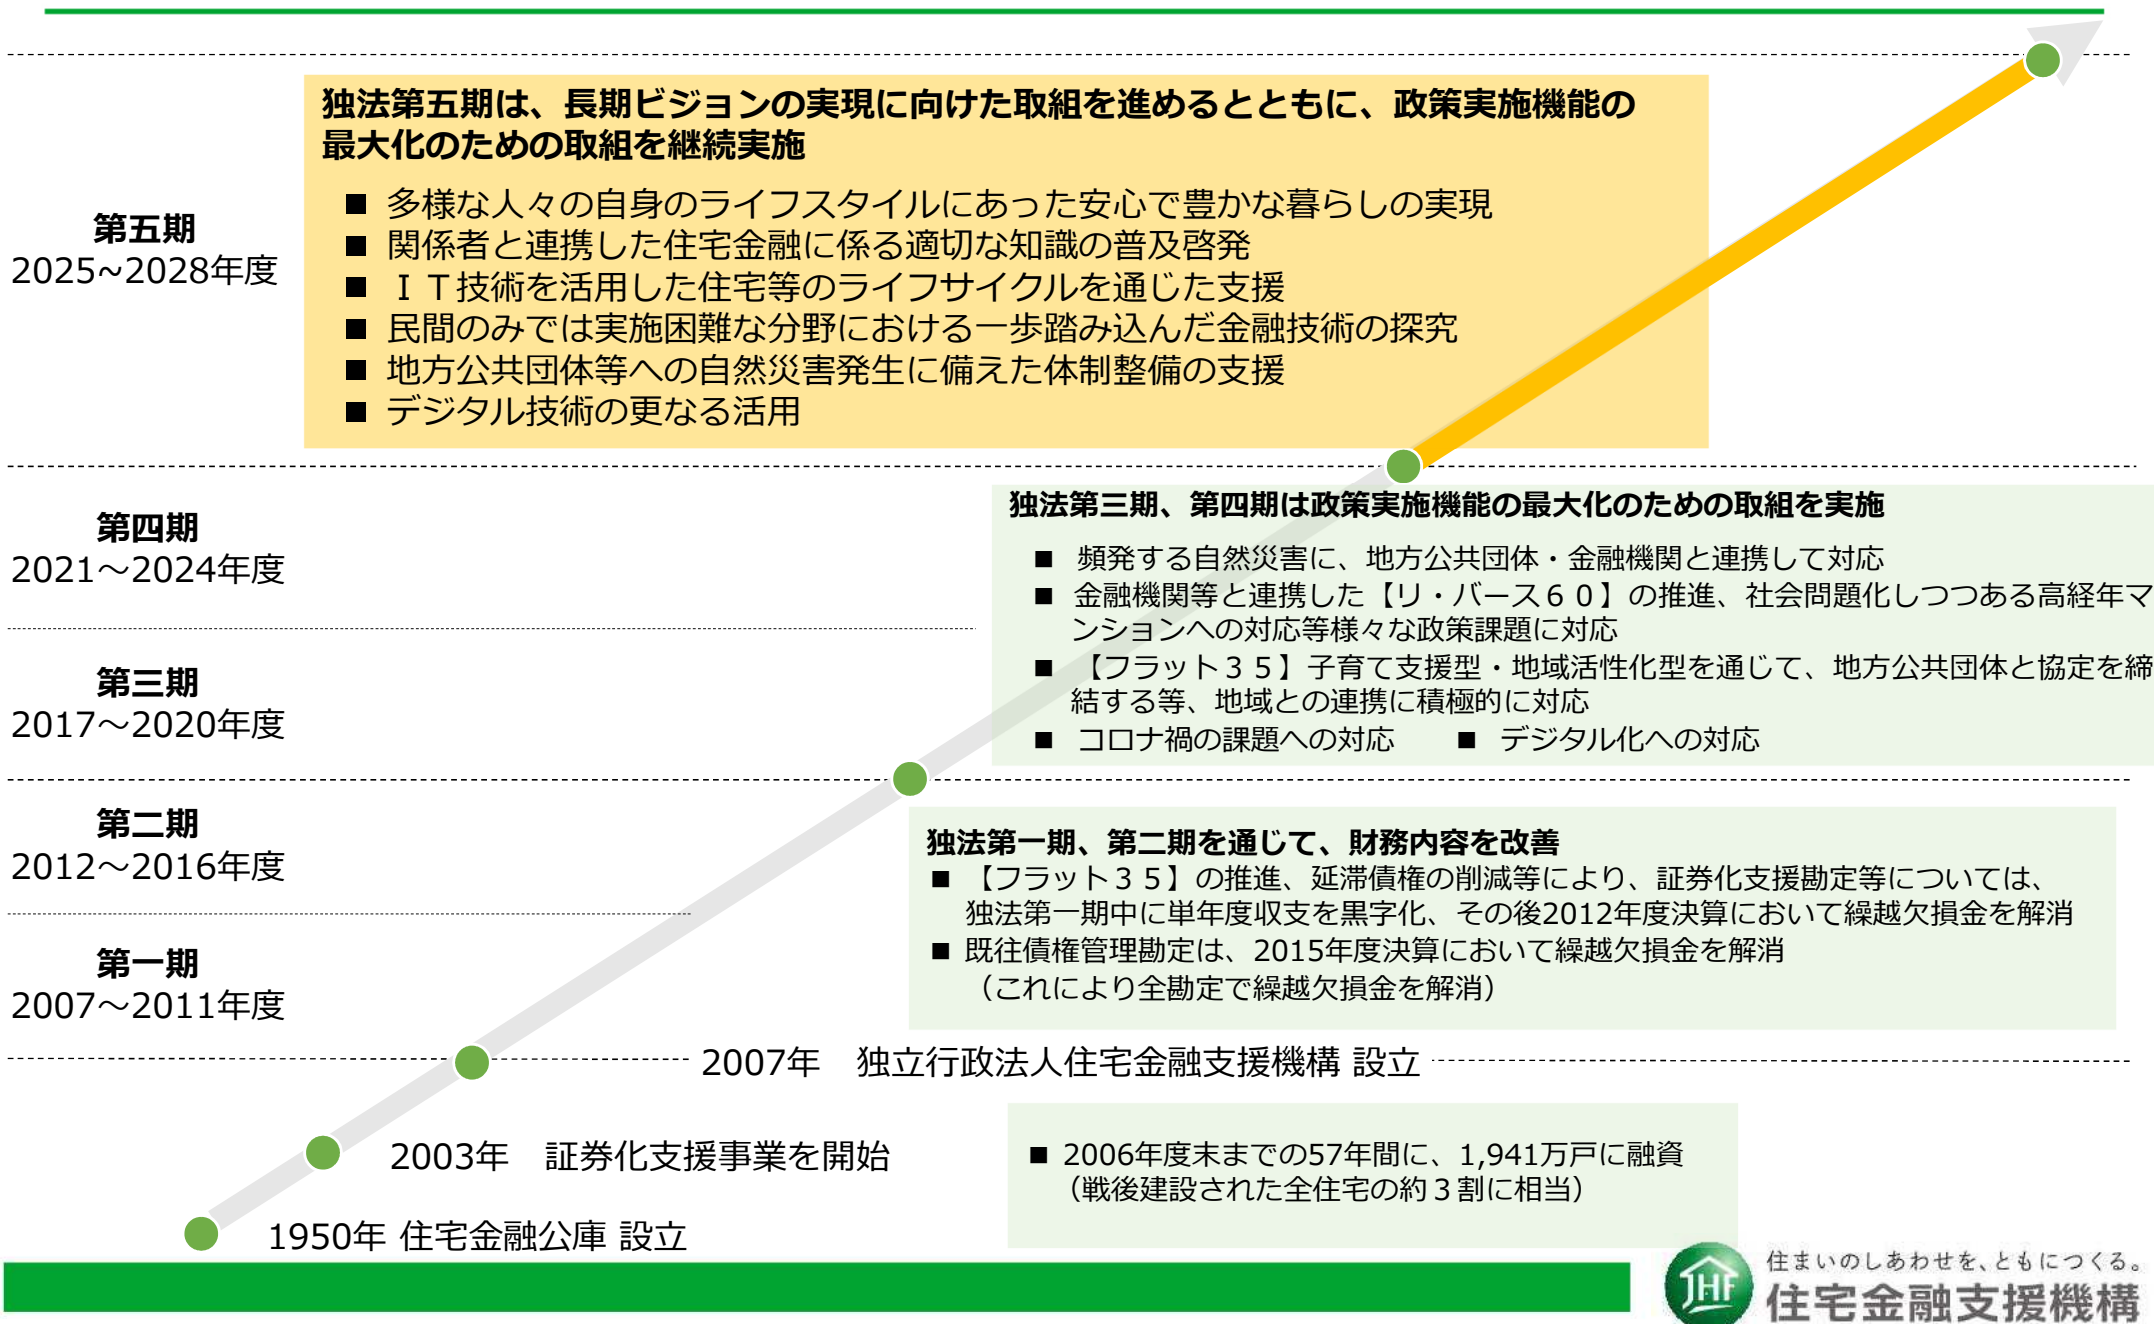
独法第五期は、長期ビジョンの実現に向けた取組を進めるとともに、政策実施機能の最大化のための取組を継続実施

■ 多様な人々の自身のライフスタイルにあった安心で豊かな暮らしの実現
■ 関係者と連携した住宅金融に係る適切な知識の普及啓発
■ ＩＴ技術を活用した住宅等のライフサイクルを通じた支援
■ 民間のみでは実施困難な分野における一歩踏み込んだ金融技術の探究
■ 地方公共団体等への自然災害発生に備えた体制整備の支援
■ デジタル技術の更なる活用

第五期
2025~2028年度

第四期
2021～2024年度

第三期
2017～2020年度

第二期
2012～2016年度

第一期
2007～2011年度

独法第三期、第四期は政策実施機能の最大化のための取組を実施

■ 頻発する自然災害に、地方公共団体・金融機関と連携して対応
■ 金融機関等と連携した【リ・バース６０】の推進、社会問題化しつつある高経年マンションへの対応等様々な政策課題に対応
■ 【フラット３５】子育て支援型・地域活性化型を通じて、地方公共団体と協定を締結する等、地域との連携に積極的に対応
■ コロナ禍の課題への対応　■ デジタル化への対応

独法第一期、第二期を通じて、財務内容を改善
■ 【フラット３５】の推進、延滞債権の削減等により、証券化支援勘定等については、独法第一期中に単年度収支を黒字化、その後2012年度決算において繰越欠損金を解消
■ 既往債権管理勘定は、2015年度決算において繰越欠損金を解消（これにより全勘定で繰越欠損金を解消）

2007年　独立行政法人住宅金融支援機構 設立

2003年　証券化支援事業を開始

■ 2006年度末までの57年間に、1,941万戸に融資（戦後建設された全住宅の約３割に相当）

1950年 住宅金融公庫 設立

JHF
住まいのしあわせを、ともにつくる。
住宅金融支援機構